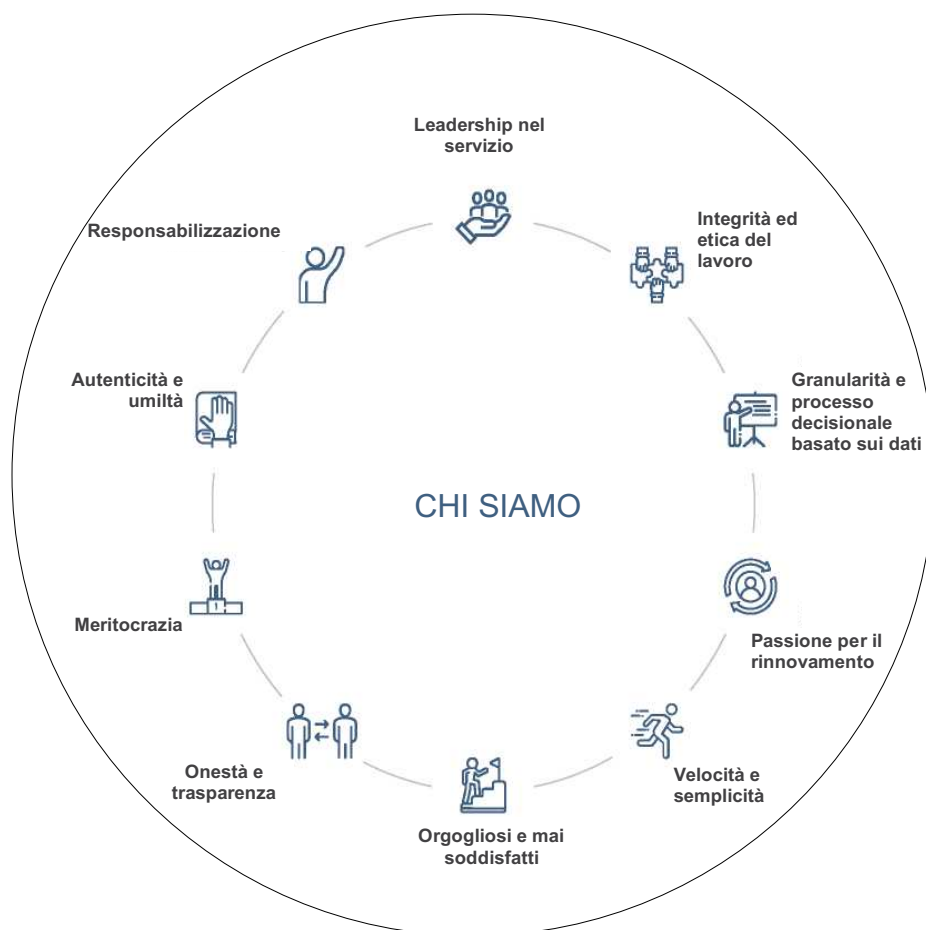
Leadership nel servizio

Integrità ed etica del lavoro

Granularità e processo decisionale basato sui dati

CHI SIAMO

Passione per il rinnovamento

Velocità e semplicità

Orgogliosi e mai soddisfatti

Onestà e trasparenza

Meritocrazia

Autenticità e umiltà

Responsabilizzazione